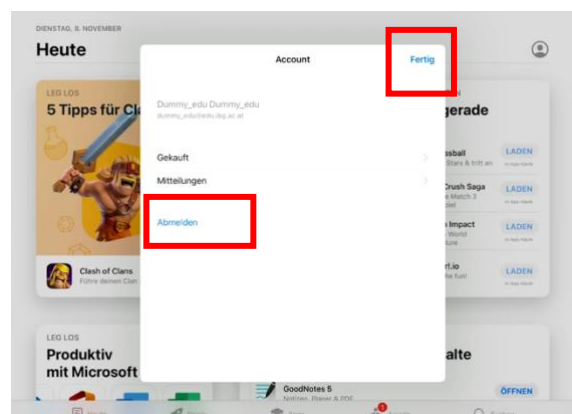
DIENSTAG, 8. NOVEMBER
Heute

LEG LOS
5 Tipps für Cl

Clash of Clans
Führe deinen Cla

Account
Fertig

Dummy_edu Dummy_edu
dummy_edu@edu.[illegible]

Gekauft
Mitteilungen

Abmelden

gerade

ssball
Stars & tritt an
LADEN

Crush Saga
Match 3
LADEN

Impact
World
LADEN

rt.io
LADEN

LEG LOS
Produktiv
mit Microsoft

alte

GoodNotes 5
Notizen, Planer & PDF
ÖFFNEN